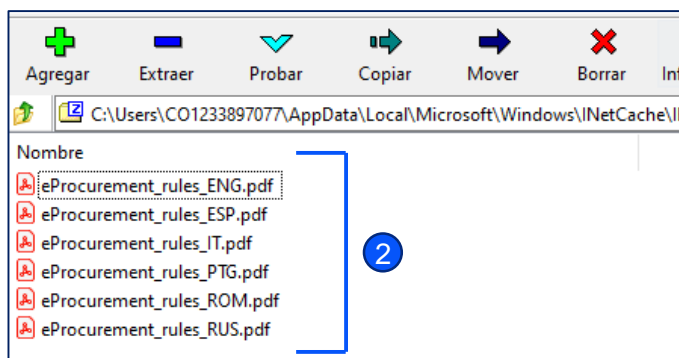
Agregar Extraer Probar Copiar Mover Borrar In

C:\Users\CO1233897077\AppData\Local\Microsoft\Windows\INetCache\I

Nombre

eProcurement_rules_ENG.pdf
eProcurement_rules_ESP.pdf
eProcurement_rules_IT.pdf
eProcurement_rules_PTG.pdf
eProcurement_rules_ROM.pdf
eProcurement_rules_RUS.pdf

2